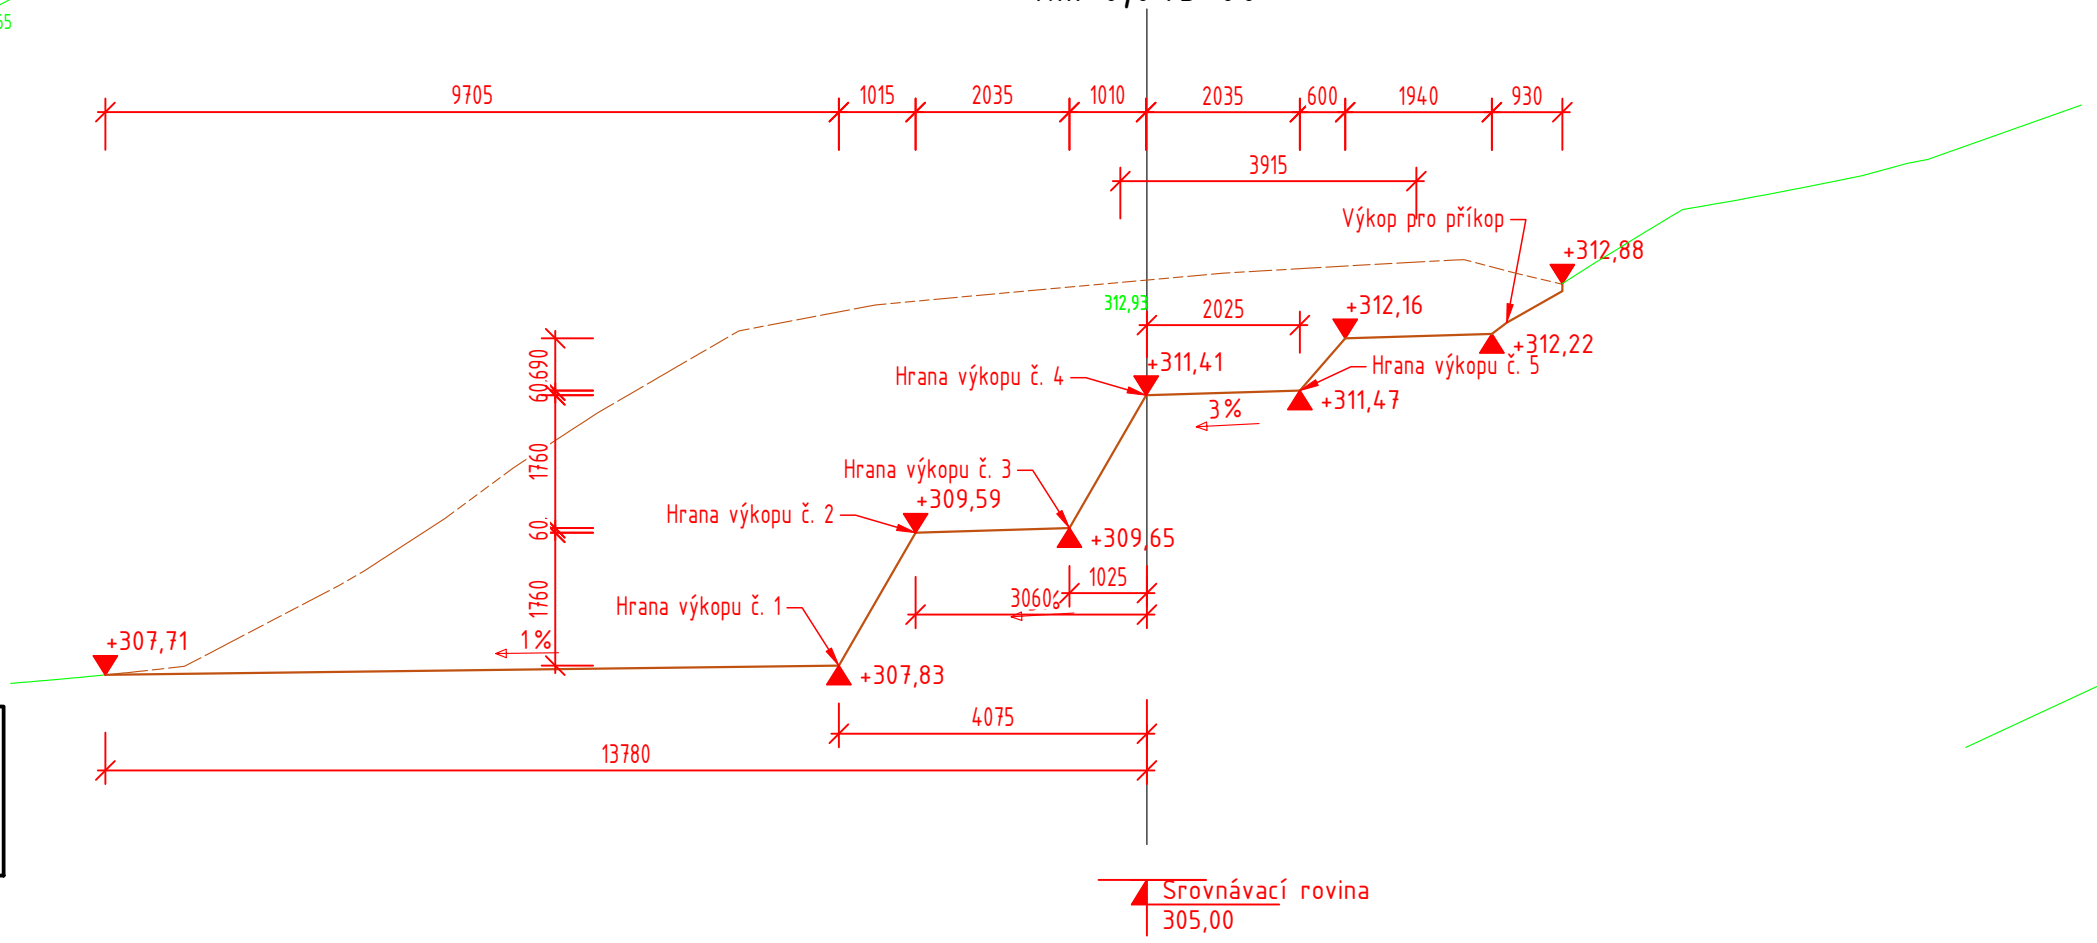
55

9705 1015 2035 1010 2035 600 1940 930

3915

Výkop pro příkop

+312,88

312,93

2025

+312,16

+312,22

Hrana výkopu č. 5

+311,41

Hrana výkopu č. 4

+311,47

3%

60

690

1760

60

1760

Hrana výkopu č. 3

+309,59

Hrana výkopu č. 2

+309,65

1025

3060

Hrana výkopu č. 1

1%

+307,71

+307,83

4075

13780

Srovnávací rovina
305,00